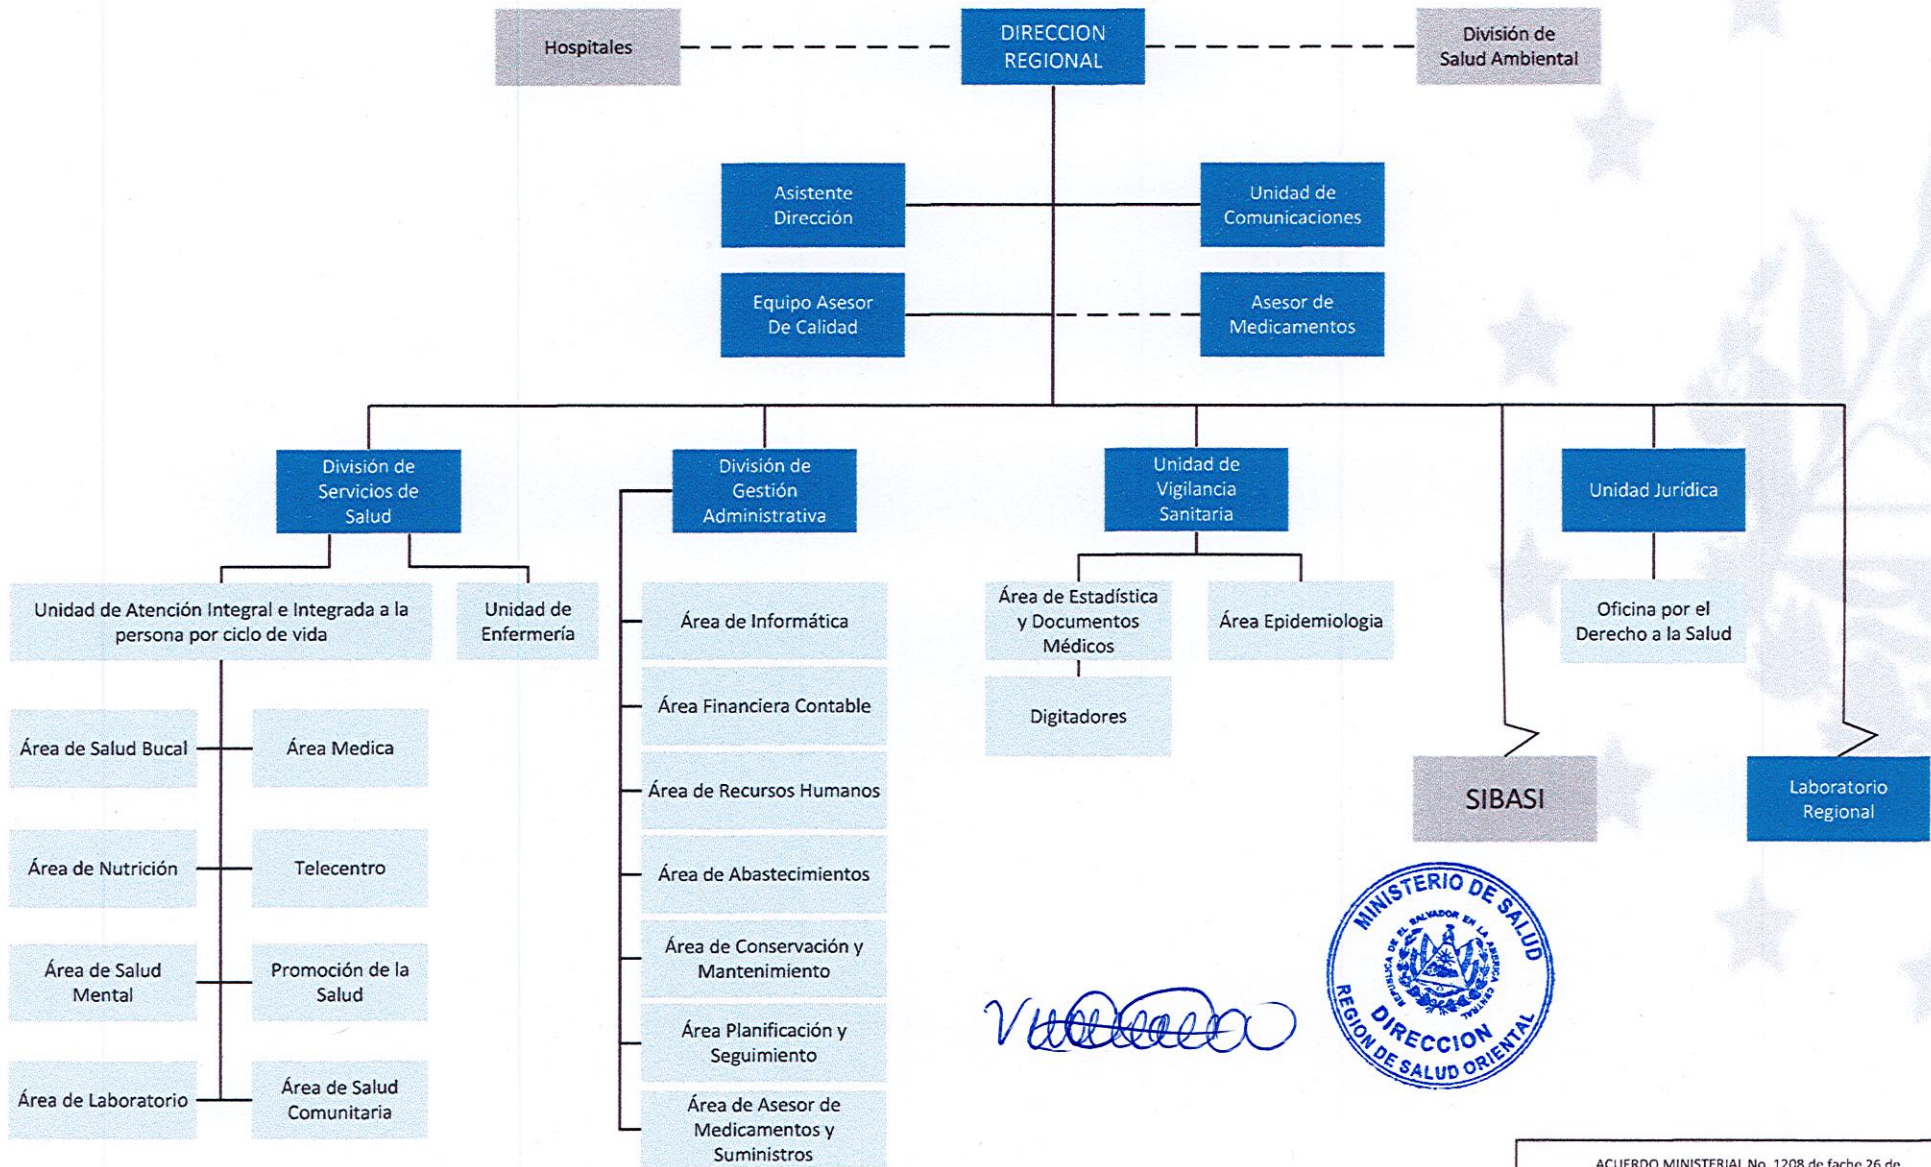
Hospitales

DIRECCION REGIONAL

División de Salud Ambiental

Asistente Dirección

Unidad de Comunicaciones

Equipo Asesor De Calidad

Asesor de Medicamentos

División de Servicios de Salud

División de Gestión Administrativa

Unidad de Vigilancia Sanitaria

Unidad Jurídica

Unidad de Atención Integral e Integrada a la persona por ciclo de vida

Unidad de Enfermería

Área de Informática

Área de Estadística y Documentos Médicos

Área Epidemiologia

Oficina por el Derecho a la Salud

Digitadores

Área Financiera Contable

Área de Salud Bucal

Área Medica

Área de Recursos Humanos

SIBASI

Laboratorio Regional

Área de Nutrición

Telecentro

Área de Abastecimientos

Área de Conservación y Mantenimiento

Área de Salud Mental

Promoción de la Salud

Área Planificación y Seguimiento

Área de Laboratorio

Área de Salud Comunitaria

Área de Asesor de Medicamentos y Suministros

MINISTERIO DE SALUD
REPUBLICA DE EL SALVADOR EN LA AMERICA CENTRAL
DIRECCION
REGION DE SALUD ORIENTAL

ACUERDO MINISTERIAL No. 1208 de fecha 26 de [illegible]